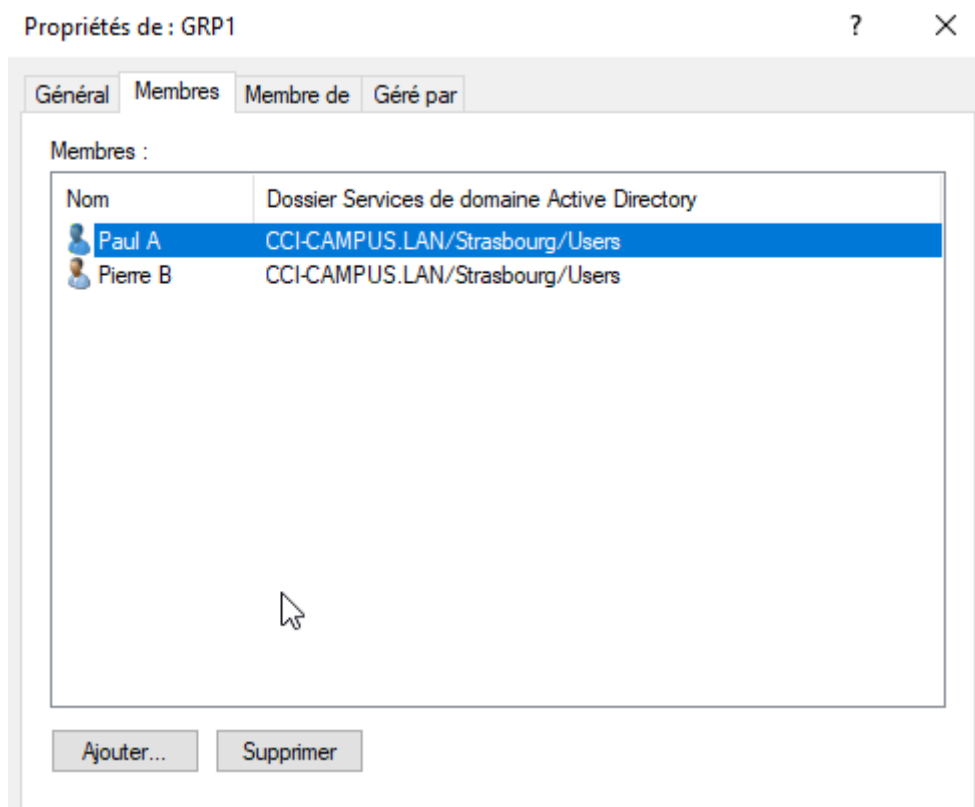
Propriétés de : GRP1

?

×

Général | Membres | Membre de | Géré par

Membres :

| Nom | Dossier Services de domaine Active Directory |
|---|---|
| Paul A | CCI-CAMPUS.LAN/Strasbourg/Users |
| Pierre B | CCI-CAMPUS.LAN/Strasbourg/Users |

Ajouter...

Supprimer